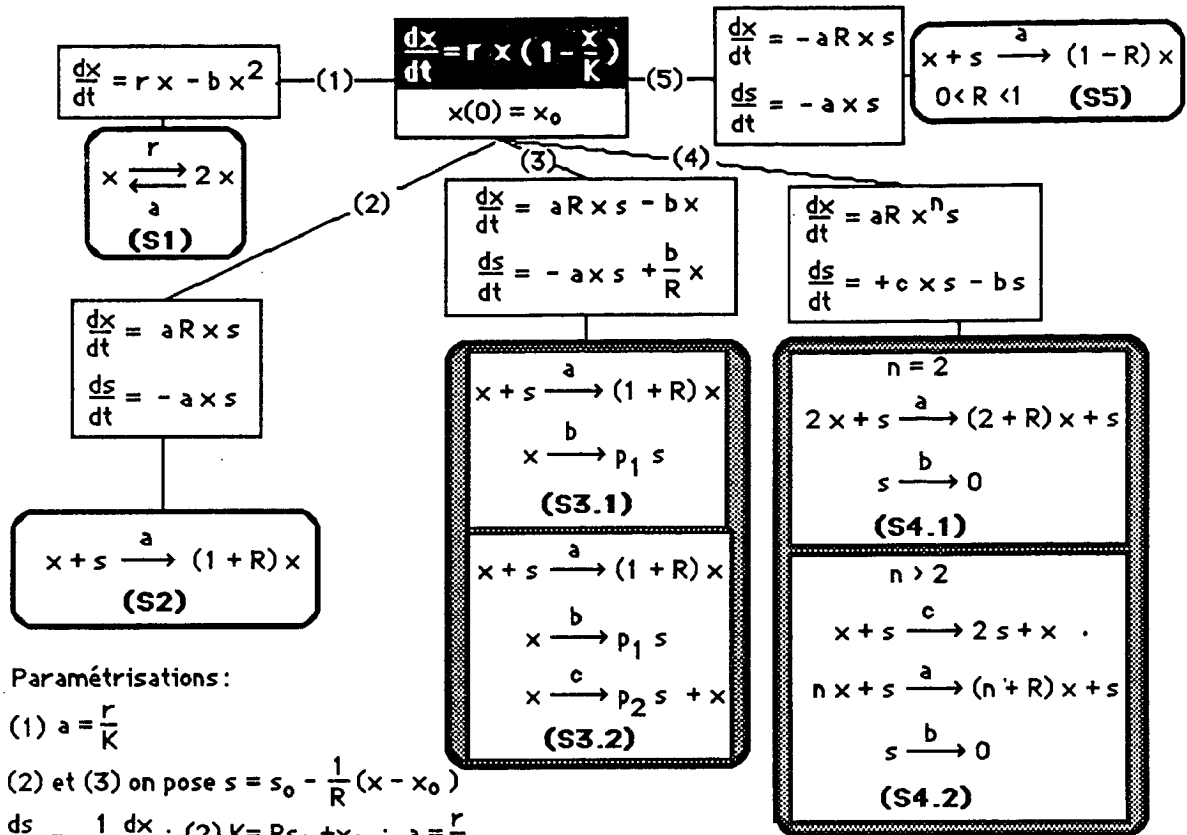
$\frac{dx}{dt} = r x - b x^2$ —(1)—

$\frac{dx}{dt} = r x (1 - \frac{x}{K})$

$x(0) = x_0$

—(5)—

$\frac{dx}{dt} = - a R x s$

$\frac{ds}{dt} = - a x s$

$x + s \xrightarrow{a} (1 - R) x$

$0 < R < 1$ (S5)

$x \underset{a}{\overset{r}{\rightleftarrows}} 2x$

(S1)

(2)

(3)

(4)

$\frac{dx}{dt} = a R x s - b x$

$\frac{ds}{dt} = - a x s + \frac{b}{R} x$

$\frac{dx}{dt} = a R x^n s$

$\frac{ds}{dt} = + c x s - b s$

$\frac{dx}{dt} = a R x s$

$\frac{ds}{dt} = - a x s$

$x + s \xrightarrow{a} (1 + R) x$

$x \xrightarrow{b} p_1 s$

(S3.1)

n = 2

$2x + s \xrightarrow{a} (2 + R) x + s$

$s \xrightarrow{b} 0$

(S4.1)

$x + s \xrightarrow{a} (1 + R) x$

(S2)

$x + s \xrightarrow{a} (1 + R) x$

$x \xrightarrow{b} p_1 s$

$x \xrightarrow{c} p_2 s + x$

(S3.2)

n > 2

$x + s \xrightarrow{c} 2 s + x$ .

$n x + s \xrightarrow{a} (n + R) x + s$

$s \xrightarrow{b} 0$

(S4.2)

Paramétrisations :

(1) $a = \frac{r}{K}$

(2) et (3) on pose $s = s_0 - \frac{1}{R}(x - x_0)$

$\frac{ds}{dt} = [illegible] \frac{1}{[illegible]} \frac{dx}{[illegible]}$ ; (2) $K = Rs_0 + x_0$ ; $a = \frac{r}{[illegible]}$